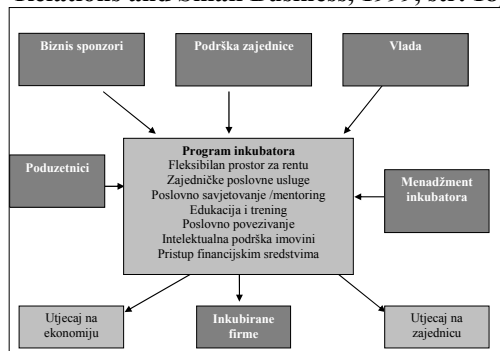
Relations and Small Business, 1999, str. 10

Biznis sponzori

Podrška zajednice

Vlada

Poduzetnici

Program inkubatora
Fleksibilan prostor za rentu
Zajedničke poslovne usluge
Poslovno savjetovanje /mentoring
Edukacija i trening
Poslovno povezivanje
Intelektualna podrška imovini
Pristup financijskim sredstvima

Menadžment inkubatora

Utjecaj na ekonomiju

Inkubirane firme

Utjecaj na zajednicu